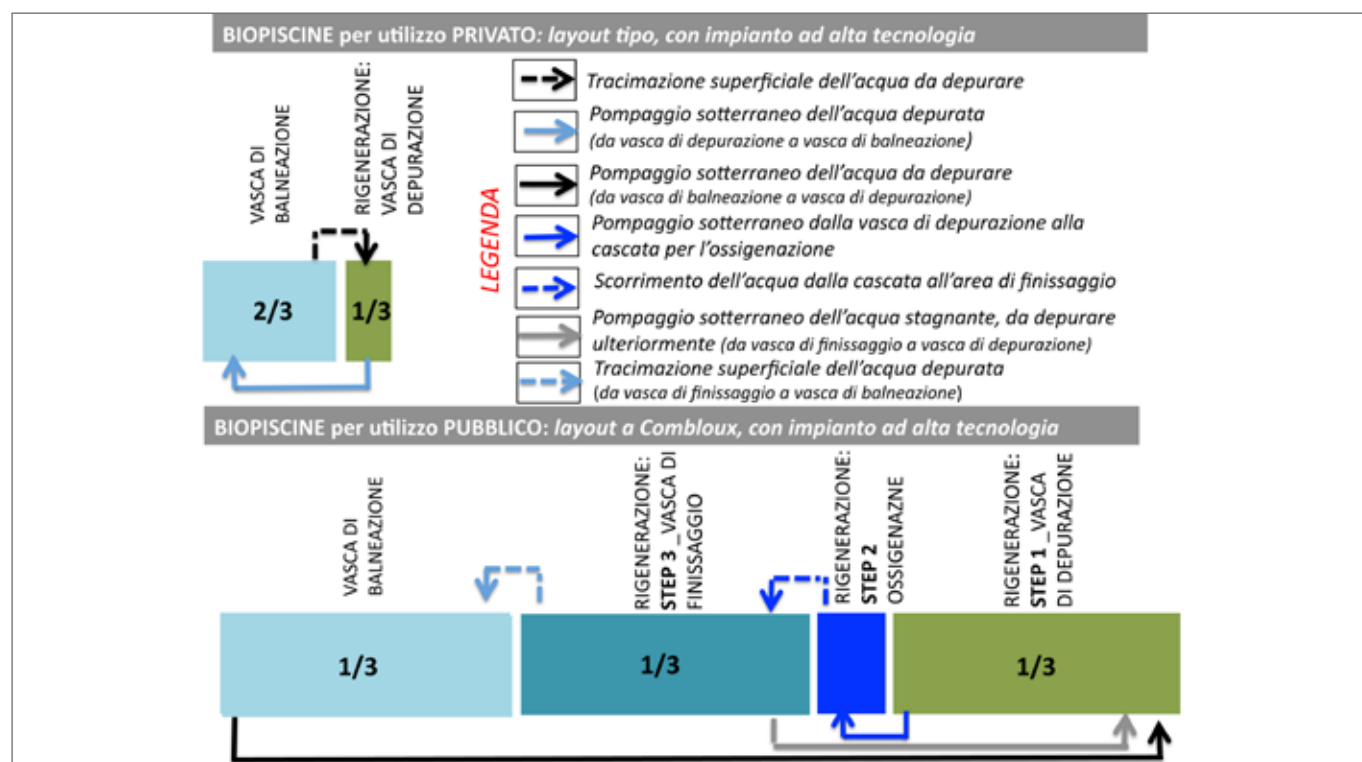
BIOPISCINE per utilizzo PRIVATO: layout tipo, con impianto ad alta tecnologia

VASCA DI BALNEAZIONE

RIGENERAZIONE: VASCA DI DEPURAZIONE

2/3

1/3

LEGENDA

Tracimazione superficiale dell'acqua da depurare

Pompaggio sotterraneo dell'acqua depurata (da vasca di depurazione a vasca di balneazione)

Pompaggio sotterraneo dell'acqua da depurare (da vasca di balneazione a vasca di depurazione)

Pompaggio sotterraneo dalla vasca di depurazione alla cascata per l'ossigenazione

Scorrimento dell'acqua dalla cascata all'area di finissaggio

Pompaggio sotterraneo dell'acqua stagnante, da depurare ulteriormente (da vasca di finissaggio a vasca di depurazione)

Tracimazione superficiale dell'acqua depurata (da vasca di finissaggio a vasca di balneazione)

BIOPISCINE per utilizzo PUBBLICO: layout a Combloux, con impianto ad alta tecnologia

VASCA DI BALNEAZIONE

RIGENERAZIONE: STEP 3 _VASCA DI FINISSAGGIO

RIGENERAZIONE: STEP 2 OSSIGENAZNE

RIGENERAZIONE: STEP 1 _VASCA DI DEPURAZIONE

1/3

1/3

1/3